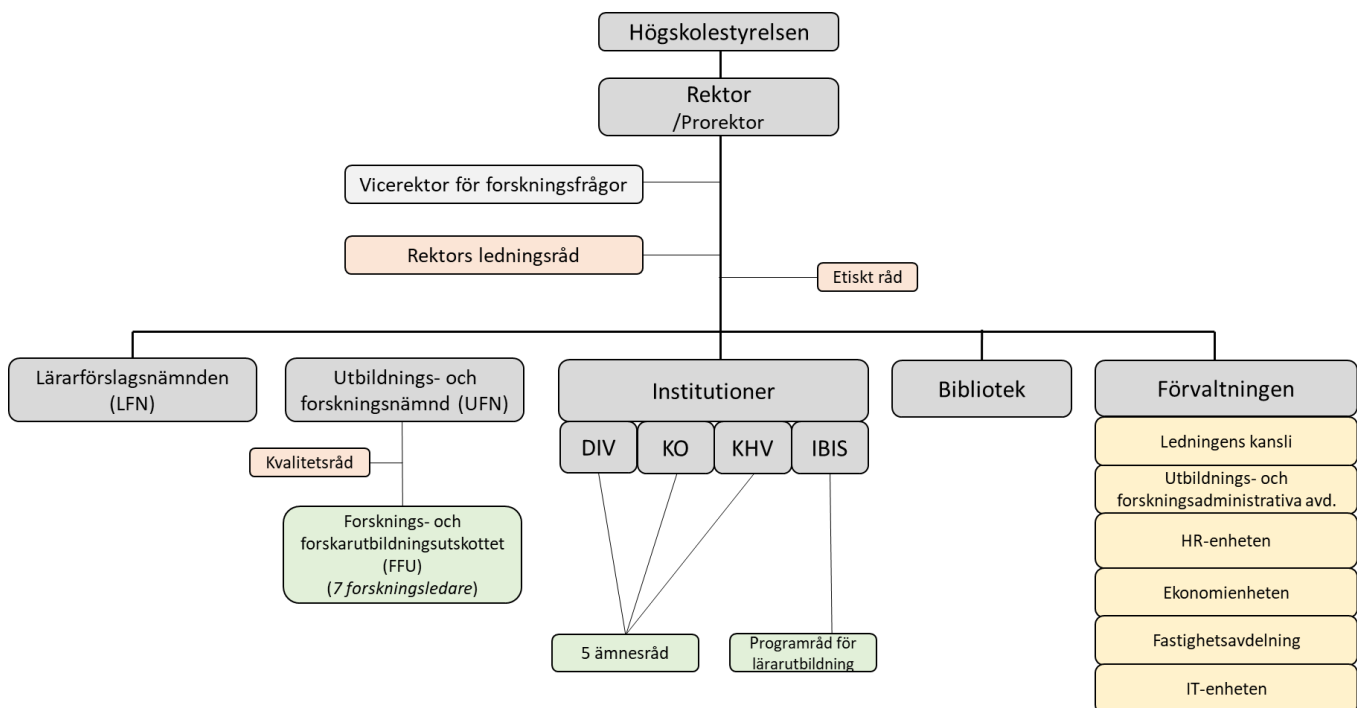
Högskolestyrelsen

Rektor
/Prorektor

Vicerektor för forskningsfrågor

Rektors ledningsråd

Etiskt råd

Lärarförslagsnämnden
(LFN)

Utbildnings- och forskningsnämnd (UFN)

Kvalitetsråd

Forsknings- och forskarutbildningsutskottet
(FFU)
(7 forskningsledare)

Institutioner

DIV

KO

KHV

IBIS

5 ämnesråd

Programråd för lärarutbildning

Bibliotek

Förvaltningen

Ledningens kansli

Utbildnings- och forskningsadministrativa avd.

HR-enheten

Ekonomienheten

Fastighetsavdelning

IT-enheten